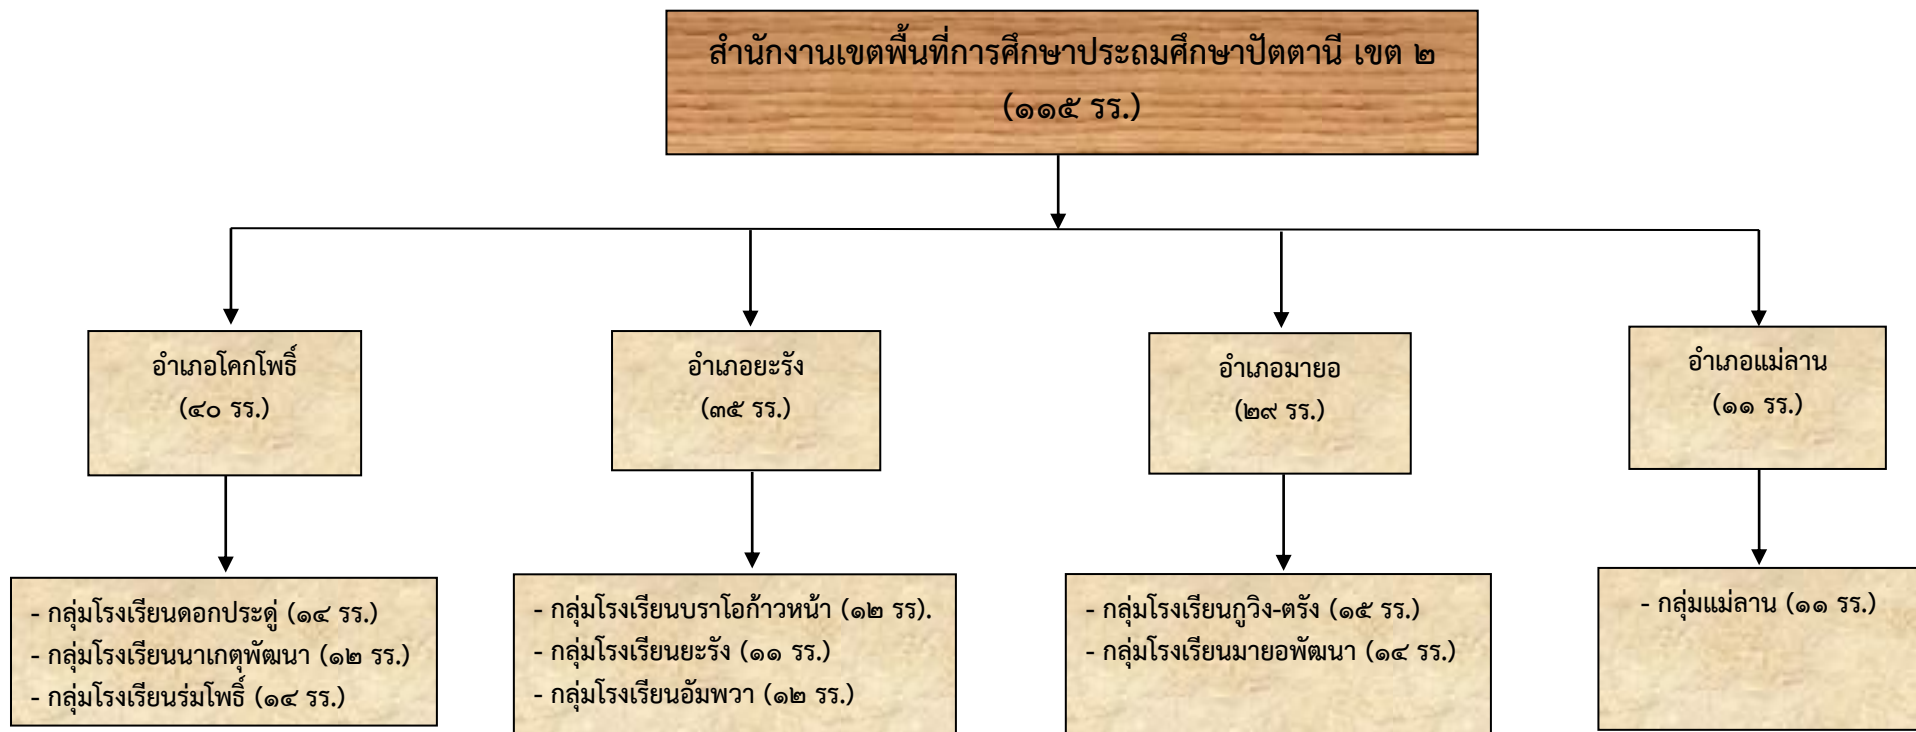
สำนักงานเขตพื้นที่การศึกษาประถมศึกษาปัตตานี เขต ๒
(๑๑๕ รร.)

อำเภอโคกโพธิ์
(๔๐ รร.)

อำเภอยะรัง
(๓๕ รร.)

อำเภอมายอ
(๒๙ รร.)

อำเภอแม่ลาน
(๑๑ รร.)

- กลุ่มโรงเรียนดอกประดู่ (๑๔ รร.)
- กลุ่มโรงเรียนนาเกตุพัฒนา (๑๒ รร.)
- กลุ่มโรงเรียนร่มโพธิ์ (๑๔ รร.)

- กลุ่มโรงเรียนบราโอก้าวหน้า (๑๒ รร).
- กลุ่มโรงเรียนยะรัง (๑๑ รร.)
- กลุ่มโรงเรียนอัมพวา (๑๒ รร.)

- กลุ่มโรงเรียนกูวิง-ตรัง (๑๕ รร.)
- กลุ่มโรงเรียนมายอพัฒนา (๑๔ รร.)

- กลุ่มแม่ลาน (๑๑ รร.)